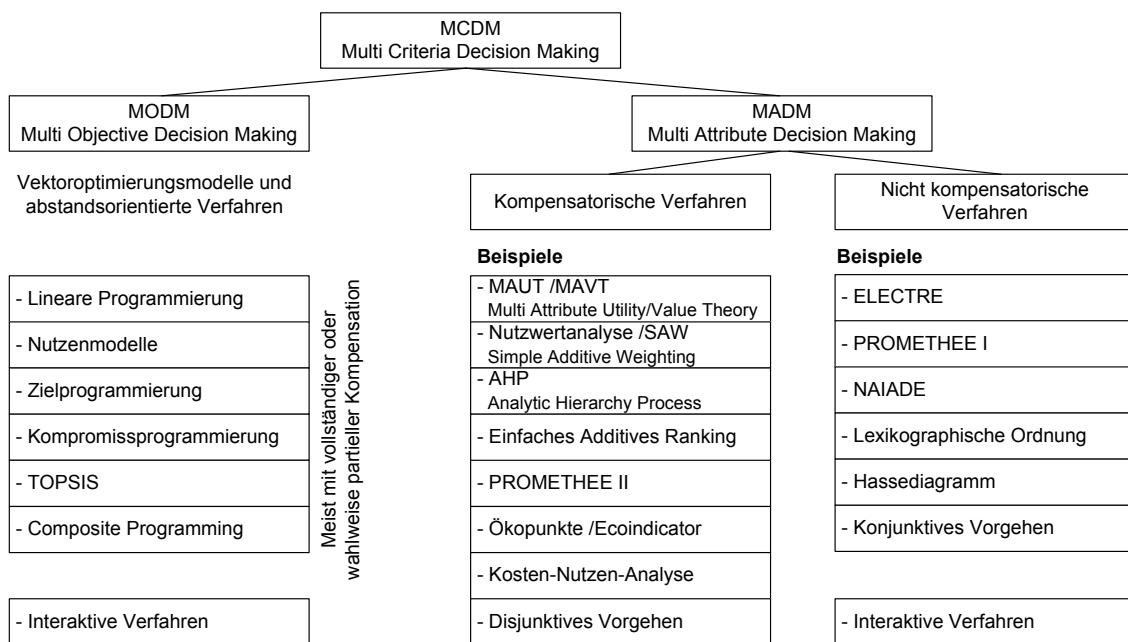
MCDM
Multi Criteria Decision Making

MODM
Multi Objective Decision Making

MADM
Multi Attribute Decision Making

Vektoroptimierungsmodelle und abstandsorientierte Verfahren

Kompensatorische Verfahren

Nicht kompensatorische Verfahren

- Lineare Programmierung
- Nutzenmodelle
- Zielprogrammierung
- Kompromissprogrammierung
- TOPSIS
- Composite Programming

- Interaktive Verfahren

Meist mit vollständiger oder wahlweise partieller Kompensation

Beispiele

- MAUT /MAVT
Multi Attribute Utility/Value Theory
- Nutzwertanalyse /SAW
Simple Additive Weighting
- AHP
Analytic Hierarchy Process
- Einfaches Additives Ranking
- PROMETHEE II
- Ökopunkte /Ecoindicator
- Kosten-Nutzen-Analyse
- Disjunktives Vorgehen

Beispiele

- ELECTRE
- PROMETHEE I
- NAIADE
- Lexikographische Ordnung
- Hassediagramm
- Konjunktives Vorgehen

- Interaktive Verfahren